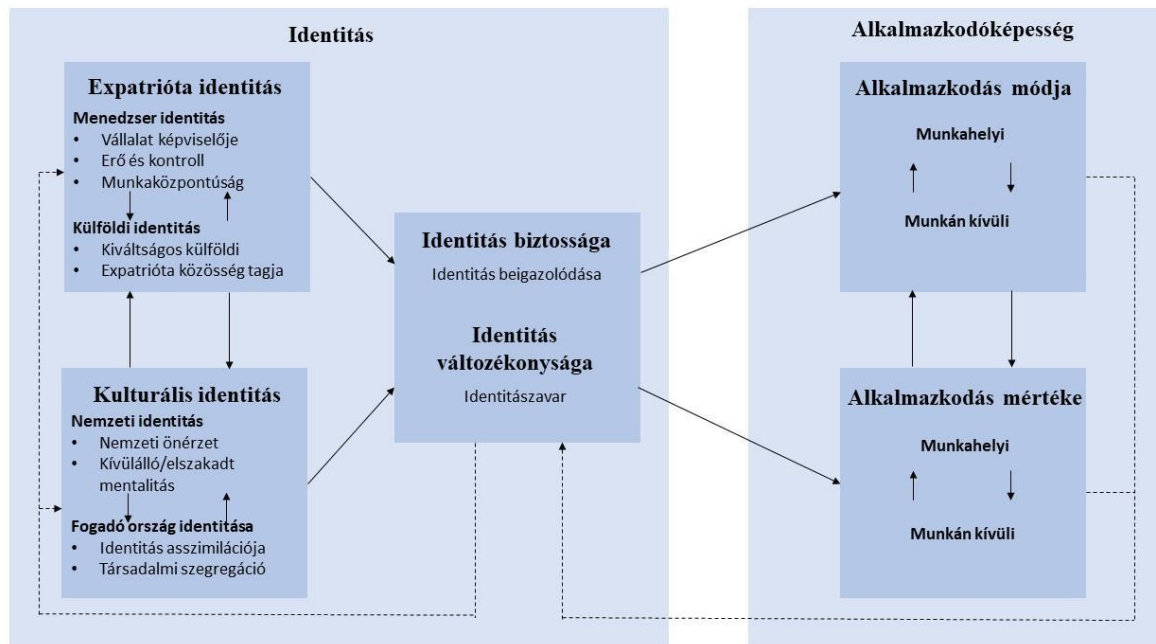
Identitás

Expatrióta identitás

Menedzser identitás
- Vállalat képviselője
- Erő és kontroll
- Munkaközpontúság

Külföldi identitás
- Kiváltságos külföldi
- Expatrióta közösség tagja

Kulturális identitás

Nemzeti identitás
- Nemzeti önérzet
- Kívülálló/elszakadt mentalitás

Fogadó ország identitása
- Identitás asszimilációja
- Társadalmi szegregáció

Identitás biztossága

Identitás beigazolódása

Identitás változékonysága

Identitászavar

Alkalmazkodóképesség

Alkalmazkodás módja

Munkahelyi

Munkán kívüli

Alkalmazkodás mértéke

Munkahelyi

Munkán kívüli